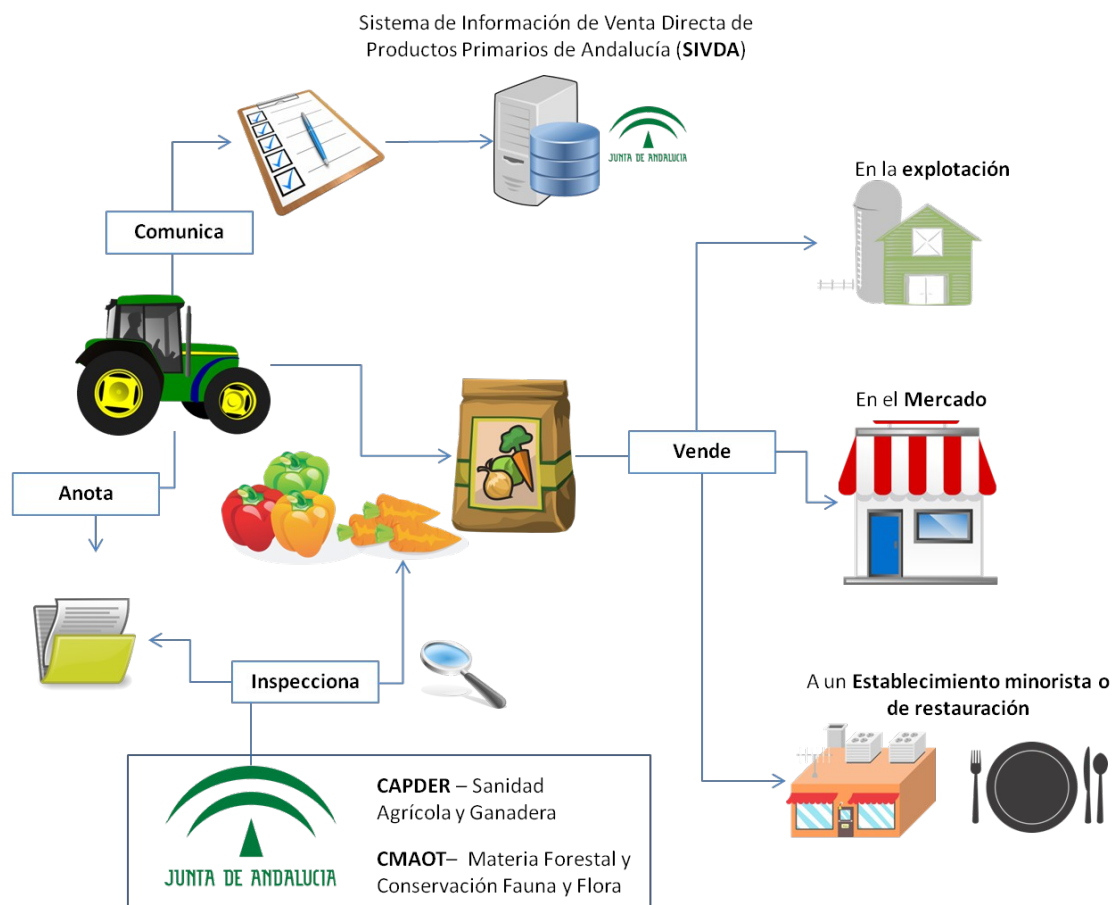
Sistema de Información de Venta Directa de Productos Primarios de Andalucía (SIVDA)

JUNTA DE ANDALUCIA

Comunica

En la explotación

Vende

En el Mercado

Anota

Inspecciona

A un Establecimiento minorista o de restauración

JUNTA DE ANDALUCIA

CAPDER – Sanidad Agrícola y Ganadera

CMAOT– Materia Forestal y Conservación Fauna y Flora